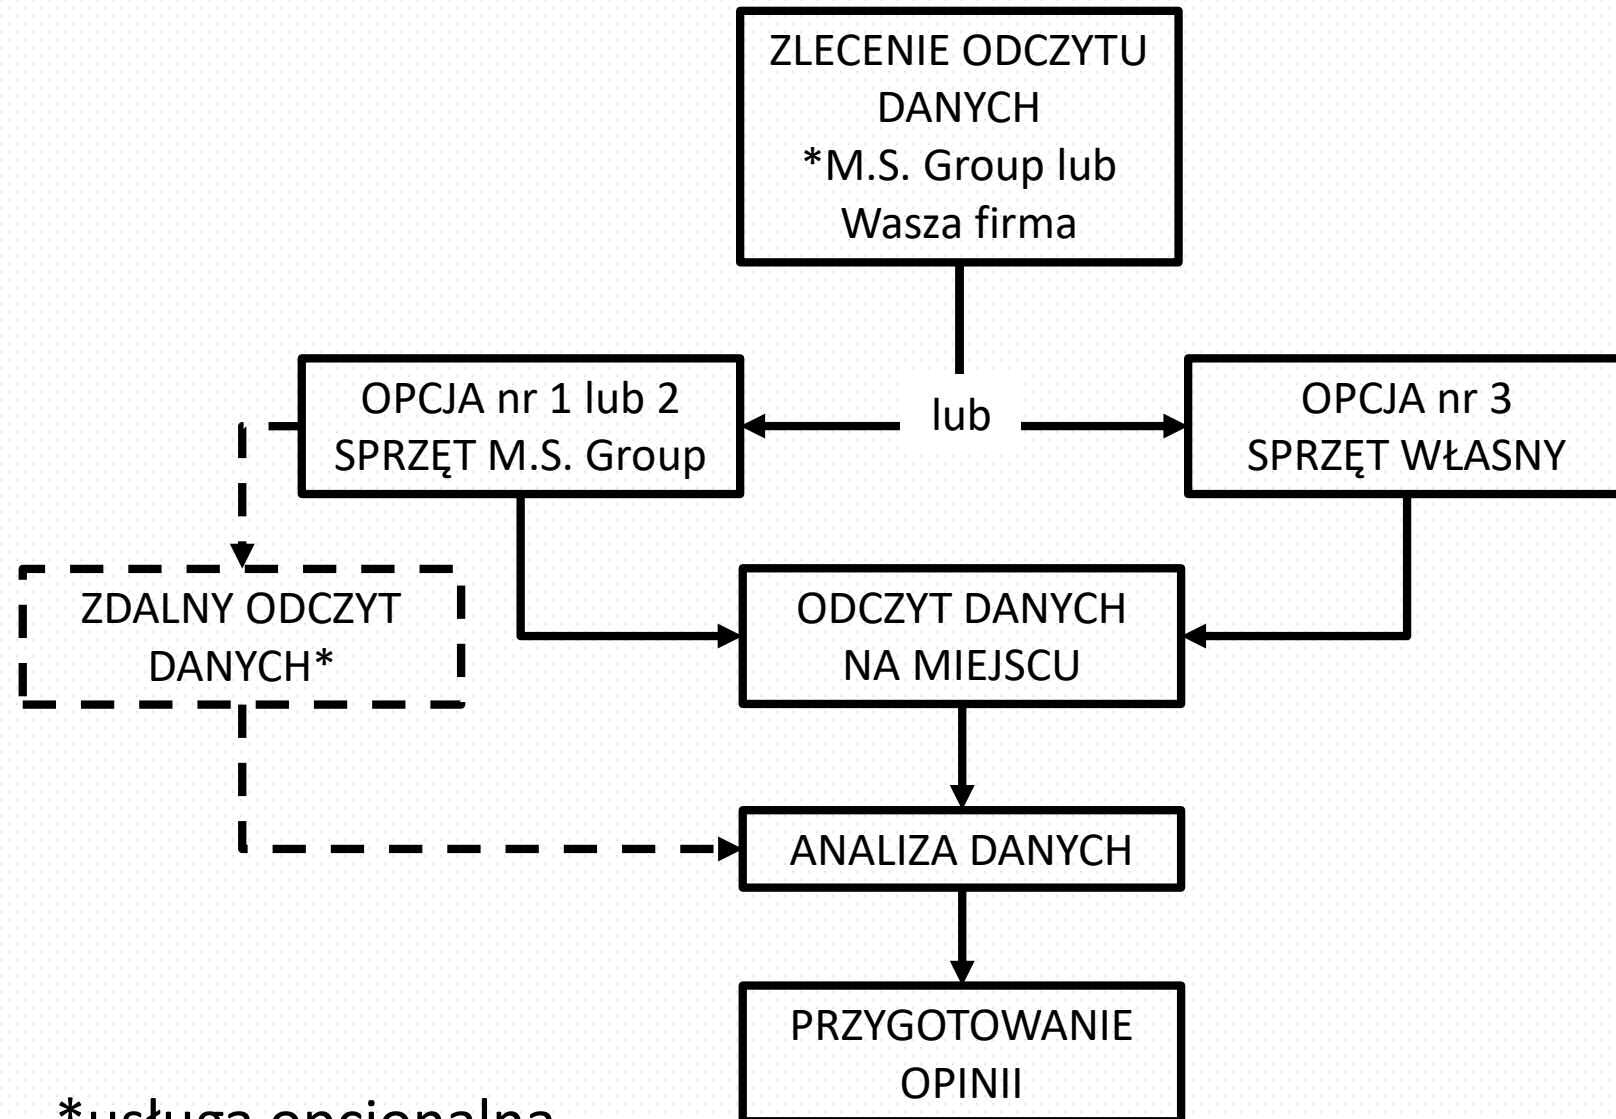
ZLECENIE ODCZYTU DANYCH
*M.S. Group lub Wasza firma

OPCJA nr 1 lub 2
SPRZĘT M.S. Group

lub

OPCJA nr 3
SPRZĘT WŁASNY

ZDALNY ODCZYT DANYCH*

ODCZYT DANYCH NA MIEJSCU

ANALIZA DANYCH

PRZYGOTOWANIE OPINII

*usługa opcjonalna